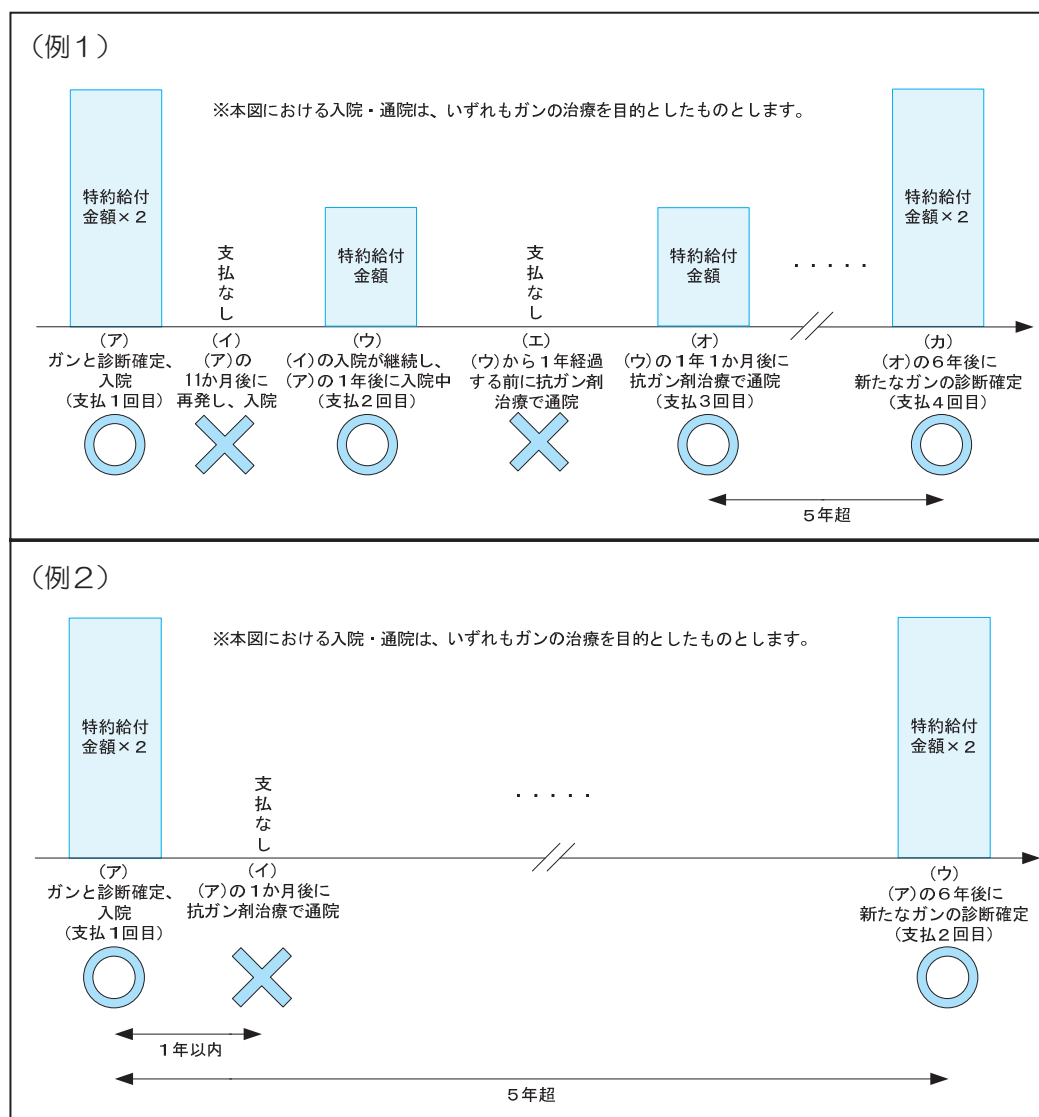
（例１）

※本図における入院・通院は、いずれもガンの治療を目的としたものとします。

特約給付金額×２

支払なし

特約給付金額

支払なし

特約給付金額

・・・・・

特約給付金額×２

（ア）
ガンと診断確定、入院
（支払１回目）

（イ）
（ア）の11か月後に再発し、入院

（ウ）
（イ）の入院が継続し、（ア）の１年後に入院中
（支払２回目）

（エ）
（ウ）から１年経過する前に抗ガン剤治療で通院

（オ）
（ウ）の１年１か月後に抗ガン剤治療で通院
（支払３回目）

（カ）
（オ）の６年後に新たなガンの診断確定
（支払４回目）

５年超

（例２）

※本図における入院・通院は、いずれもガンの治療を目的としたものとします。

特約給付金額×２

支払なし

・・・・・

特約給付金額×２

（ア）
ガンと診断確定、入院
（支払１回目）

（イ）
（ア）の１か月後に抗ガン剤治療で通院

（ウ）
（ア）の６年後に新たなガンの診断確定
（支払２回目）

１年以内

５年超